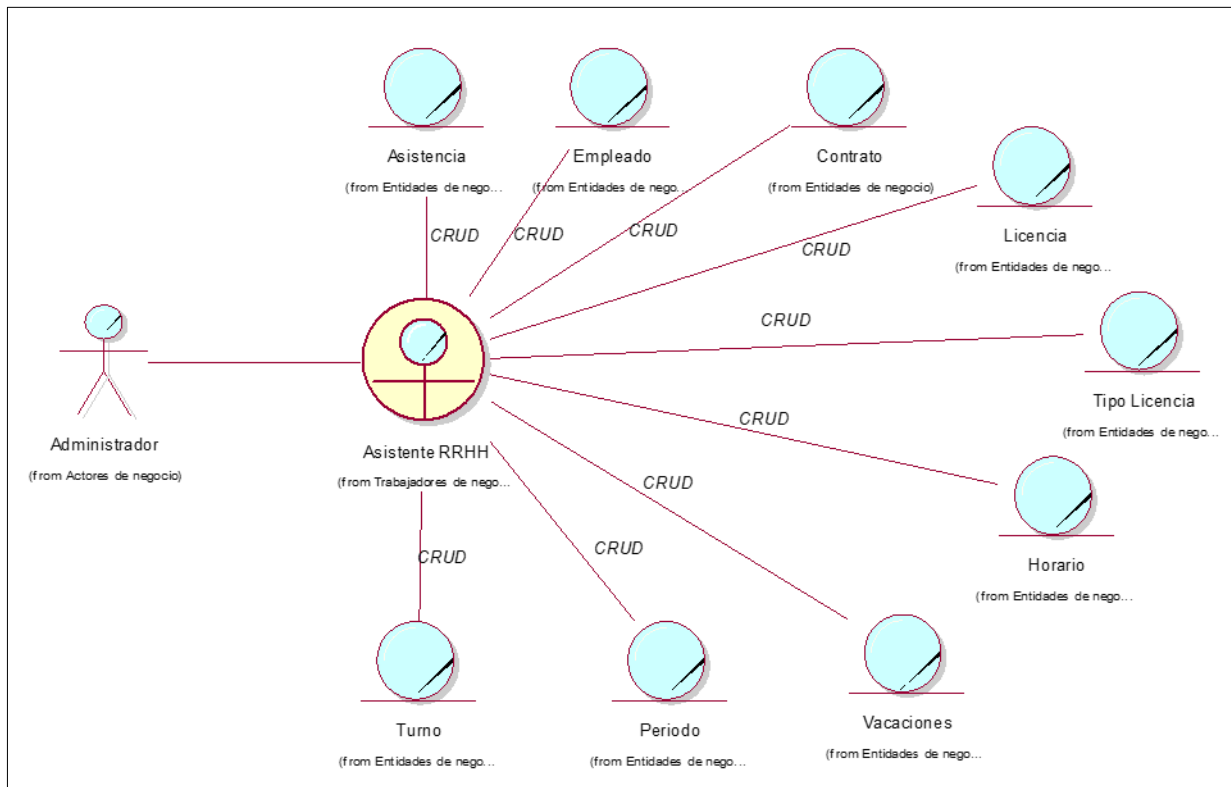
Asistencia
(from Entidades de nego...

Empleado
(from Entidades de nego...

Contrato
(from Entidades de negocio)

Licencia
(from Entidades de nego...

Tipo Licencia
(from Entidades de nego...

Horario
(from Entidades de nego...

Vacaciones
(from Entidades de nego...

Periodo
(from Entidades de nego...

Turno
(from Entidades de nego...

Administrador
(from Actores de negocio)

Asistente RRHH
(from Trabajadores de nego...

CRUD
CRUD
CRUD
CRUD
CRUD
CRUD
CRUD
CRUD
CRUD